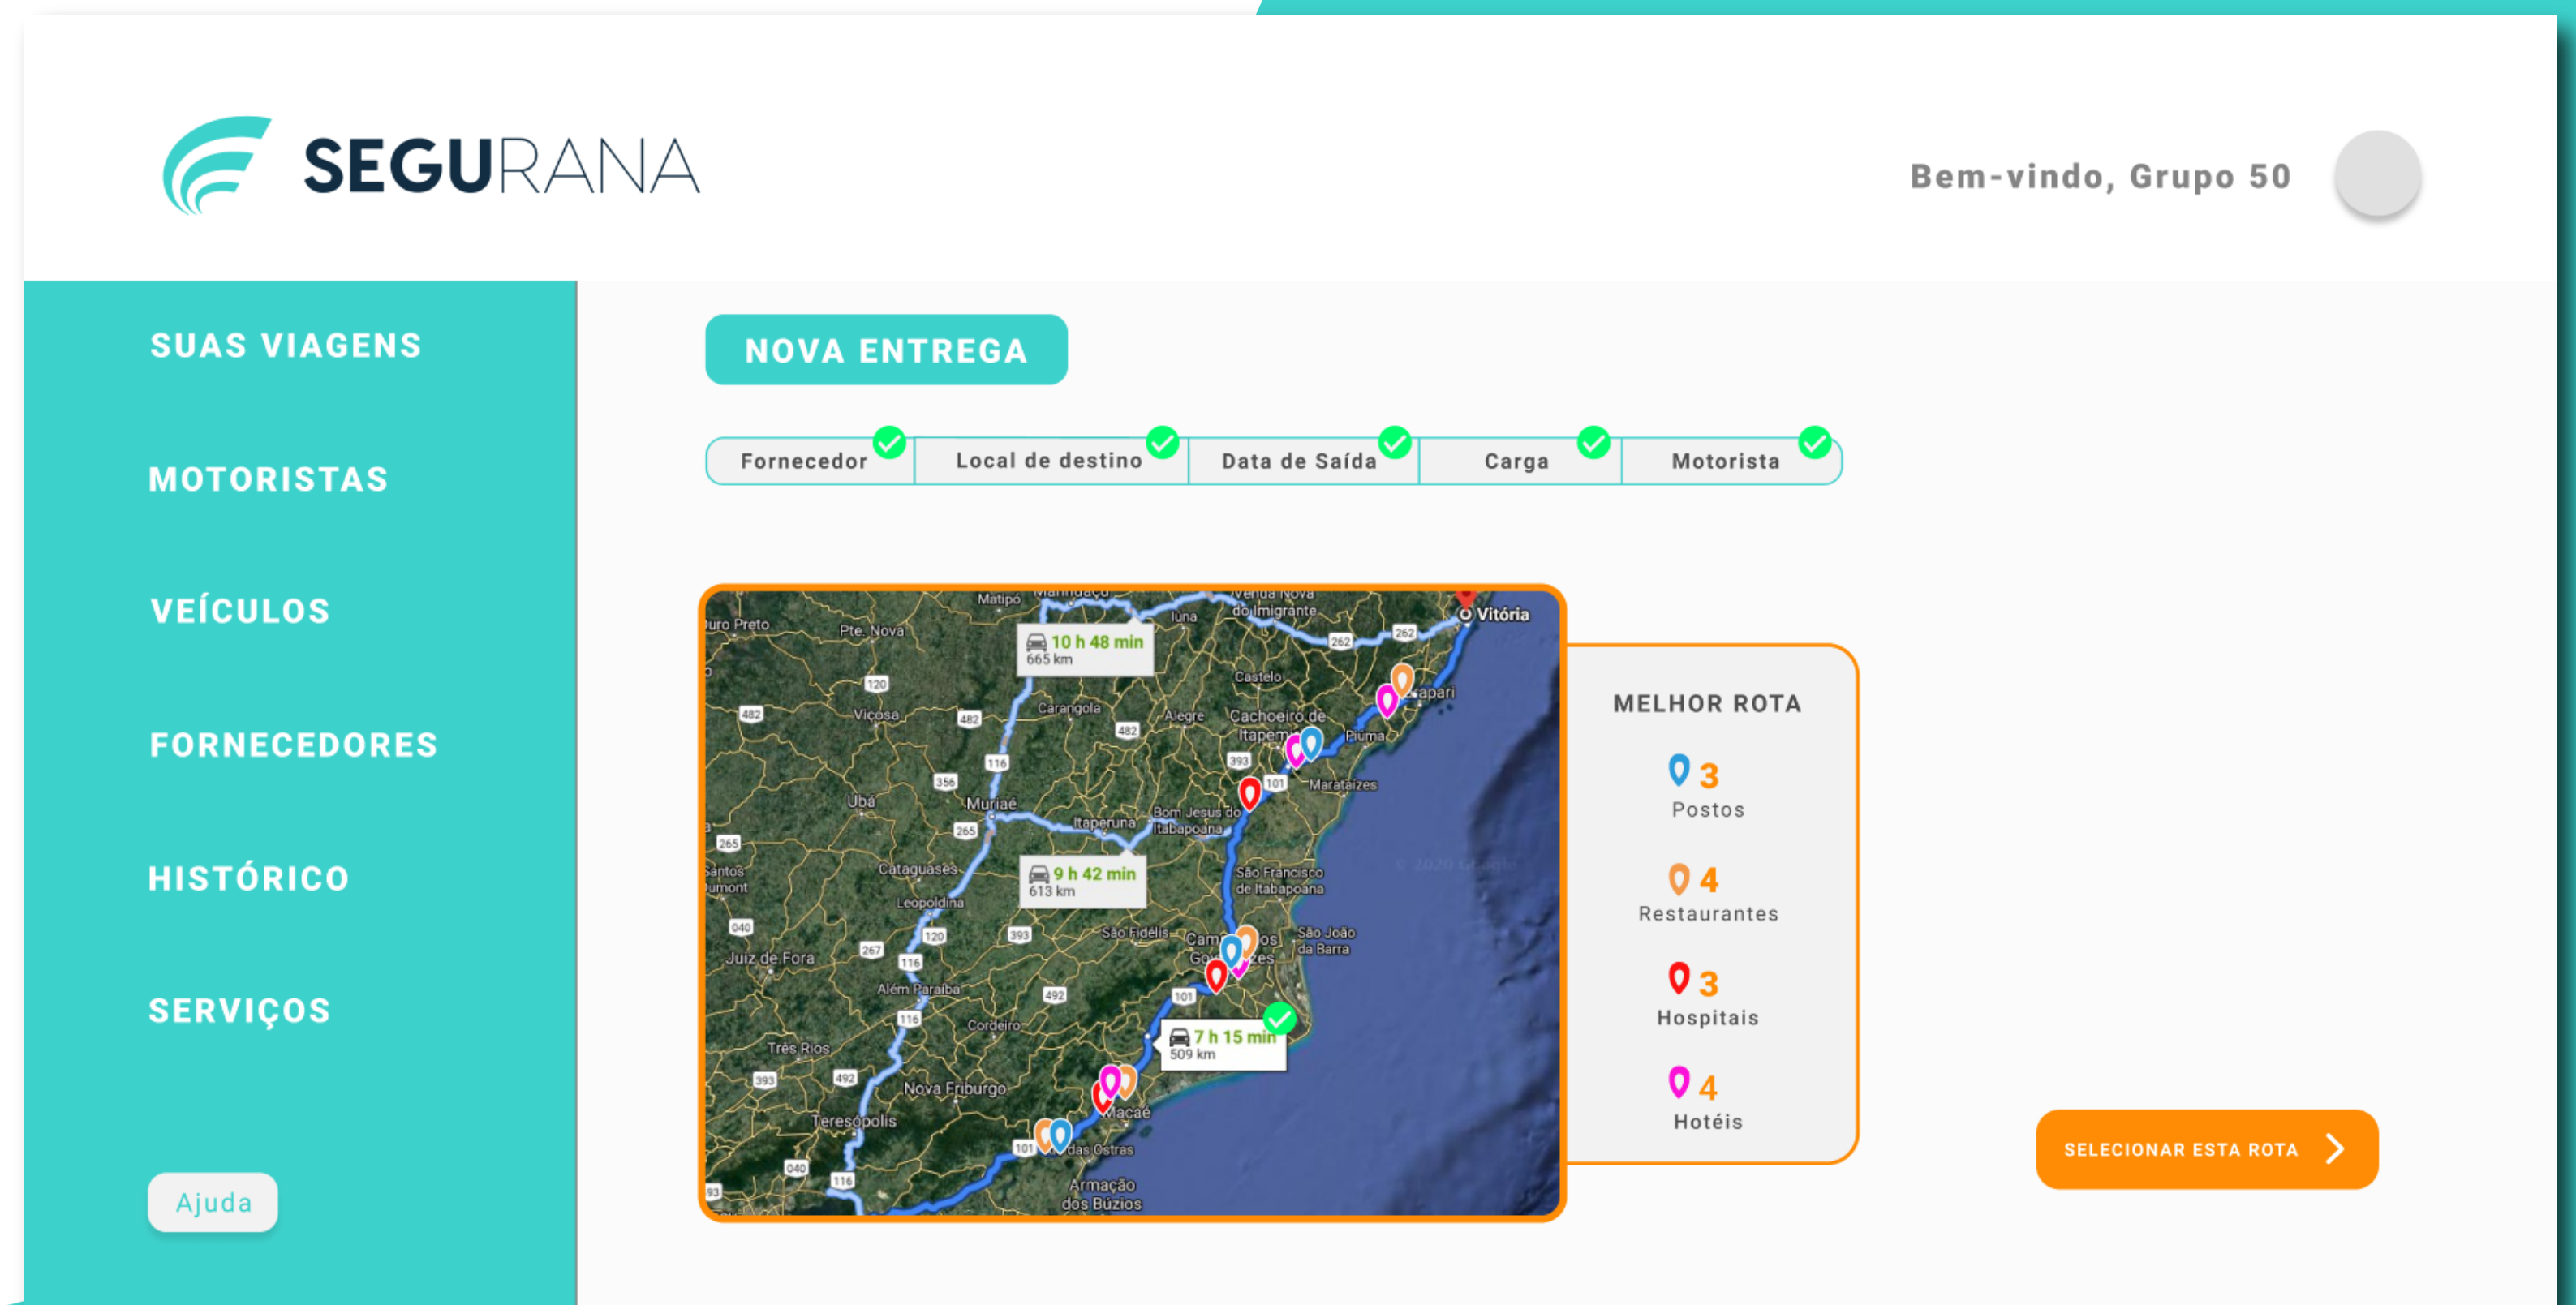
SEGURANA

Bem-vindo, Grupo 50

SUAS VIAGENS

MOTORISTAS

VEÍCULOS

FORNECEDORES

HISTÓRICO

SERVIÇOS

Ajuda

NOVA ENTREGA

Fornecedor | Local de destino | Data de Saída | Carga | Motorista

Matipó Manhuaçu Venda Nova do Imigrante Vitória
Ouro Preto Pte. Nova
10 h 48 min
665 km
Iúna 262 262
Castelo
120 Viçosa 482 482 Carangola Alegre Cachoeiro de Itapemirim Piúma Guarapari
116 393 101 Marataízes
356 Ubá Muriaé
265 Itaperuna Bom Jesus do Itabapoana
Santos Dumont Cataguases
9 h 42 min
613 km
São Francisco de Itabapoana
Leopoldina
040 120 393 São Fidélis Campos dos Goytacazes São João da Barra
Juiz de Fora 267 116
Além Paraíba 492 101
116 Cordeiro
7 h 15 min
509 km
Três Rios
393 492 Nova Friburgo Macaé
Teresópolis
101 Rio das Ostras
040 116 Armação dos Búzios
© 2020 Google

MELHOR ROTA
3
Postos
4
Restaurantes
3
Hospitais
4
Hotéis

SELECIONAR ESTA ROTA